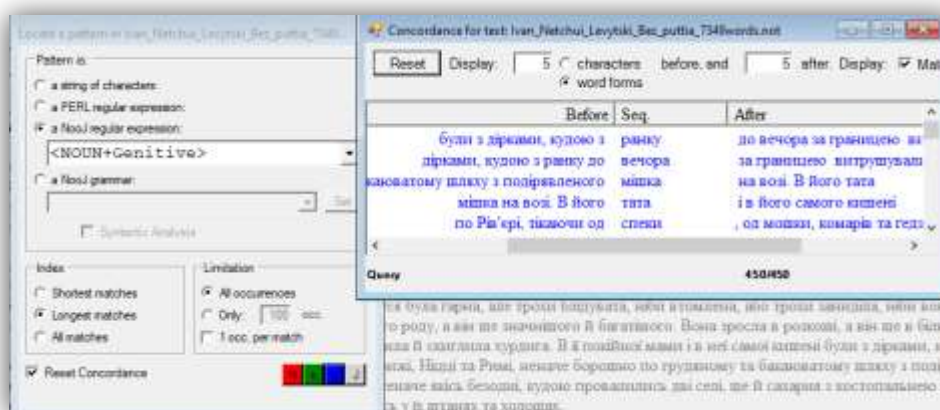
Locate a pattern in Ivan_Netchui_Levytski_Bez_puttia_7348...

Pattern is:
a string of characters:
a PERL regular expression:
a NooJ regular expression:
<NOUN+Genitive>
a NooJ grammar:
Set
Syntactic Analysis

Index
Shortest matches
Longest matches
All matches

Limitation
All occurrences
Only: 100 occ.
1 occ. per match

Reset Concordance

Concordance for text: Ivan_Netchui_Levytski_Bez_puttia_7348words.not

Reset Display: 5 characters before, and 5 after. Display: Mat
word forms

| Before | Seq. | After |
|---|---|---|
| були з дірками, кудою з | ранку | до вечора за границею ві |
| дірками, кудою з ранку до | вечора | за границею витрушували |
| баковатому шляху з подірявленого | мішка | на возі. В його тата |
| мішка на возі. В його | тата | і в його самого кишені |
| по Рів'єрі, тікаючи од | спеки | , од мошки, комарів та гедз |

Query 450/450

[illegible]